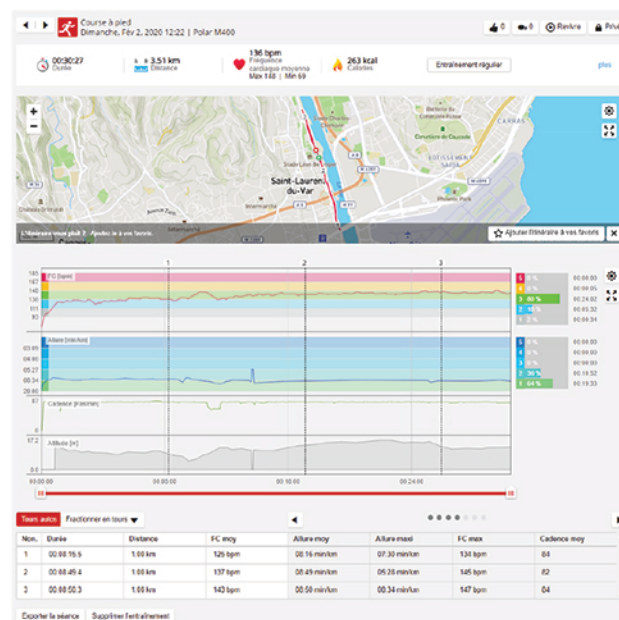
Course à pied
Dimanche, Fév 2, 2020 12:22 | Polar M400

0 0 Revivre Priv

00:30:27 Durée
3.51 km Distance
136 bpm Fréquence cardiaque moyenne Max 148 | Min 69
263 kcal Calories
Entraînement régulier
plus

Saint-Laurent-du-Var

Ajouter itinéraire à vos favoris

FC [bpm]
5 0 %
4 0 %
3 80 %
2 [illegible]
1 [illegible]

00:00:00
00:00:05
00:24:02
00:05:30
00:00:34

Allure [min/km]
5
4
3
2 36 %
1 64 %

00:00:00
00:00:00
00:00:00
00:10:52
00:19:33

Cadence [rpm]
Altitude [m]

1 2 3

00:00:00 00:08:00 00:16:00 00:24:00

Tours autos Fractionner en tours

| Non. | Durée | Distance | FC moy | Allure moy | Allure maxi | FC max | Cadence moy |
|---|---|---|---|---|---|---|---|
| 1 | 00:08:15.5 | 1.00 km | 125 bpm | 08:16 min/km | 07:30 min/km | 134 bpm | 84 |
| 2 | 00:08:49.4 | 1.00 km | 137 bpm | 08:49 min/km | 05:28 min/km | 145 bpm | 82 |
| 3 | 00:08:50.3 | 1.00 km | 140 bpm | 08:50 min/km | 08:34 min/km | 147 bpm | 84 |

Exporter la séance Supprimer l'entraînement